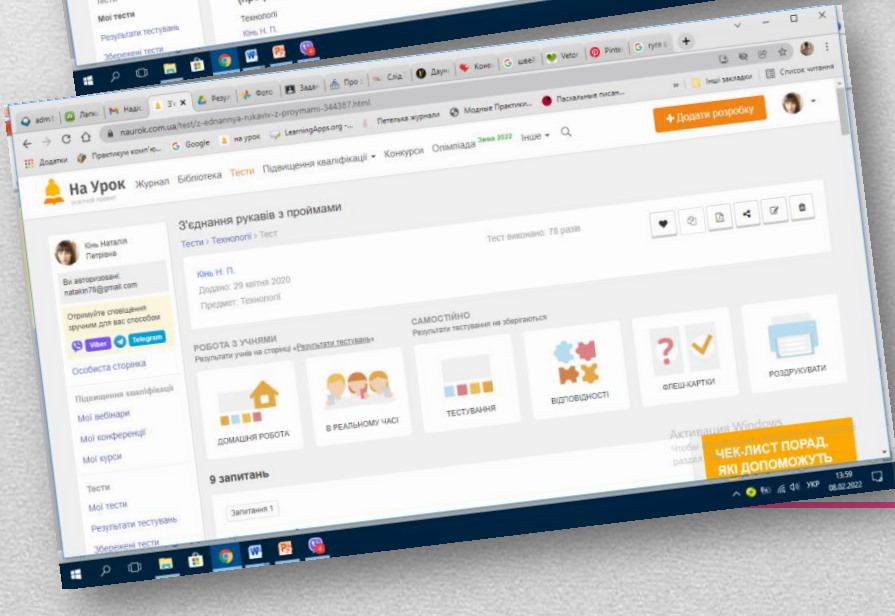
Мої тести
Результати тестувань
Збережені тести
Технології
Кінь Н. П.

Інші закладки
Список читання

adm | Лапи | Надіс | З'є | Резул | Фото | Задач | Про | Слід | Дауч | Конс | швей | Vetor | Pinte | гугл

naurok.com.ua/test/z-ednannya-rukaviv-z-proymami-344387.html
Додатки Практикум комп'ю... Google на урок LearningApps.org -... Петелька журнали Модные Практики... Пасхальные писан...

+ Додати розробку

На Урок освітній проект Журнал Бібліотека Тести Підвищення кваліфікації Конкурси Олімпіада Зима 2022 Інше

Кінь Наталія Петрівна
Ви авторизовані: natakin78@gmail.com
Отримуйте сповіщення зручним для вас способом
Viber Telegram
Особиста сторінка
Підвищення кваліфікації
Мої вебінари
Мої конференції
Мої курси
Тести
Мої тести
Результати тестувань
Збережені тести

З'єднання рукавів з проймами
Тести > Технології > Тест
Тест виконано: 78 разів
Кінь Н. П.
Додано: 29 квітня 2020
Предмет: Технології

РОБОТА З УЧНЯМИ
Результати учнів на сторінці «Результати тестувань»
ДОМАШНЯ РОБОТА
В РЕАЛЬНОМУ ЧАСІ

САМОСТІЙНО
Результати тестування не зберігаються
ТЕСТУВАННЯ
ВІДПОВІДНОСТІ
ФЛЕШ-КАРТКИ
РОЗДРУКУВАТИ

9 запитань
Запитання 1

Активация Windows
Чтобы ... раздел...

ЧЕК-ЛИСТ ПОРАД, ЯКІ ДОПОМОЖУТЬ

УКР 13:59 08.02.2022